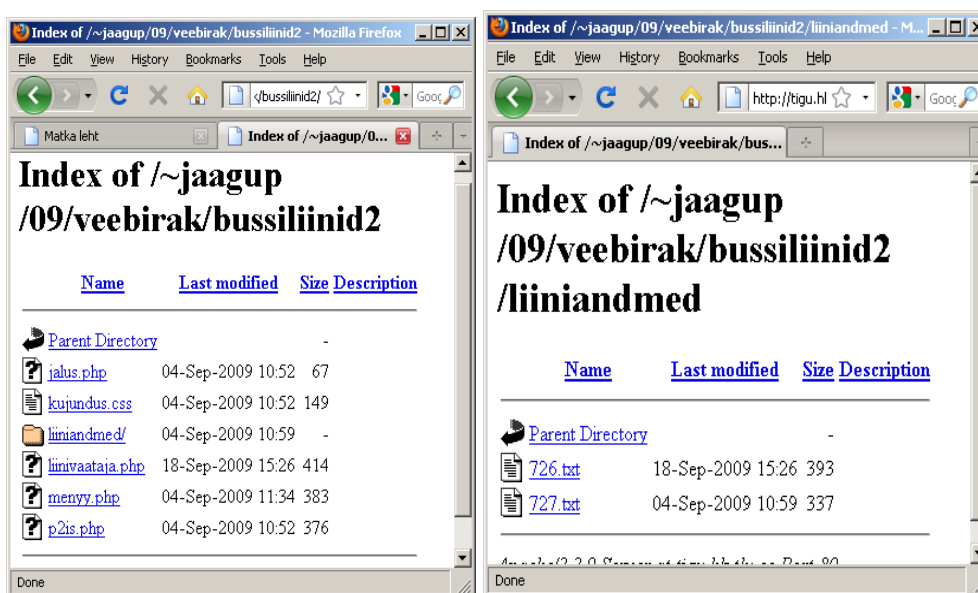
Index of /~jaagup/09/veebirak/bussiliinid2 - Mozilla Firefox

File Edit View History Bookmarks Tools Help

‹/bussiliinid2/

Gooc

Matka leht

Index of /~jaagup/0...

# Index of /~jaagup/09/veebirak/bussiliinid2

| Name | Last modified | Size | Description |
|---|---|---|---|
| Parent Directory | | - | |
| jalus.php | 04-Sep-2009 10:52 | 67 | |
| kujundus.css | 04-Sep-2009 10:52 | 149 | |
| liiniandmed/ | 04-Sep-2009 10:59 | - | |
| liinivaataja.php | 18-Sep-2009 15:26 | 414 | |
| menyy.php | 04-Sep-2009 11:34 | 383 | |
| p2is.php | 04-Sep-2009 10:52 | 376 | |

Done

Index of /~jaagup/09/veebirak/bussiliinid2/liiniandmed - M...

File Edit View History Bookmarks Tools Help

http://tigu.hl

Gooc

Index of /~jaagup/09/veebirak/bus...

# Index of /~jaagup/09/veebirak/bussiliinid2/liiniandmed

| Name | Last modified | Size | Description |
|---|---|---|---|
| Parent Directory | | - | |
| 726.txt | 18-Sep-2009 15:26 | 393 | |
| 727.txt | 04-Sep-2009 10:59 | 337 | |

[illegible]

Done